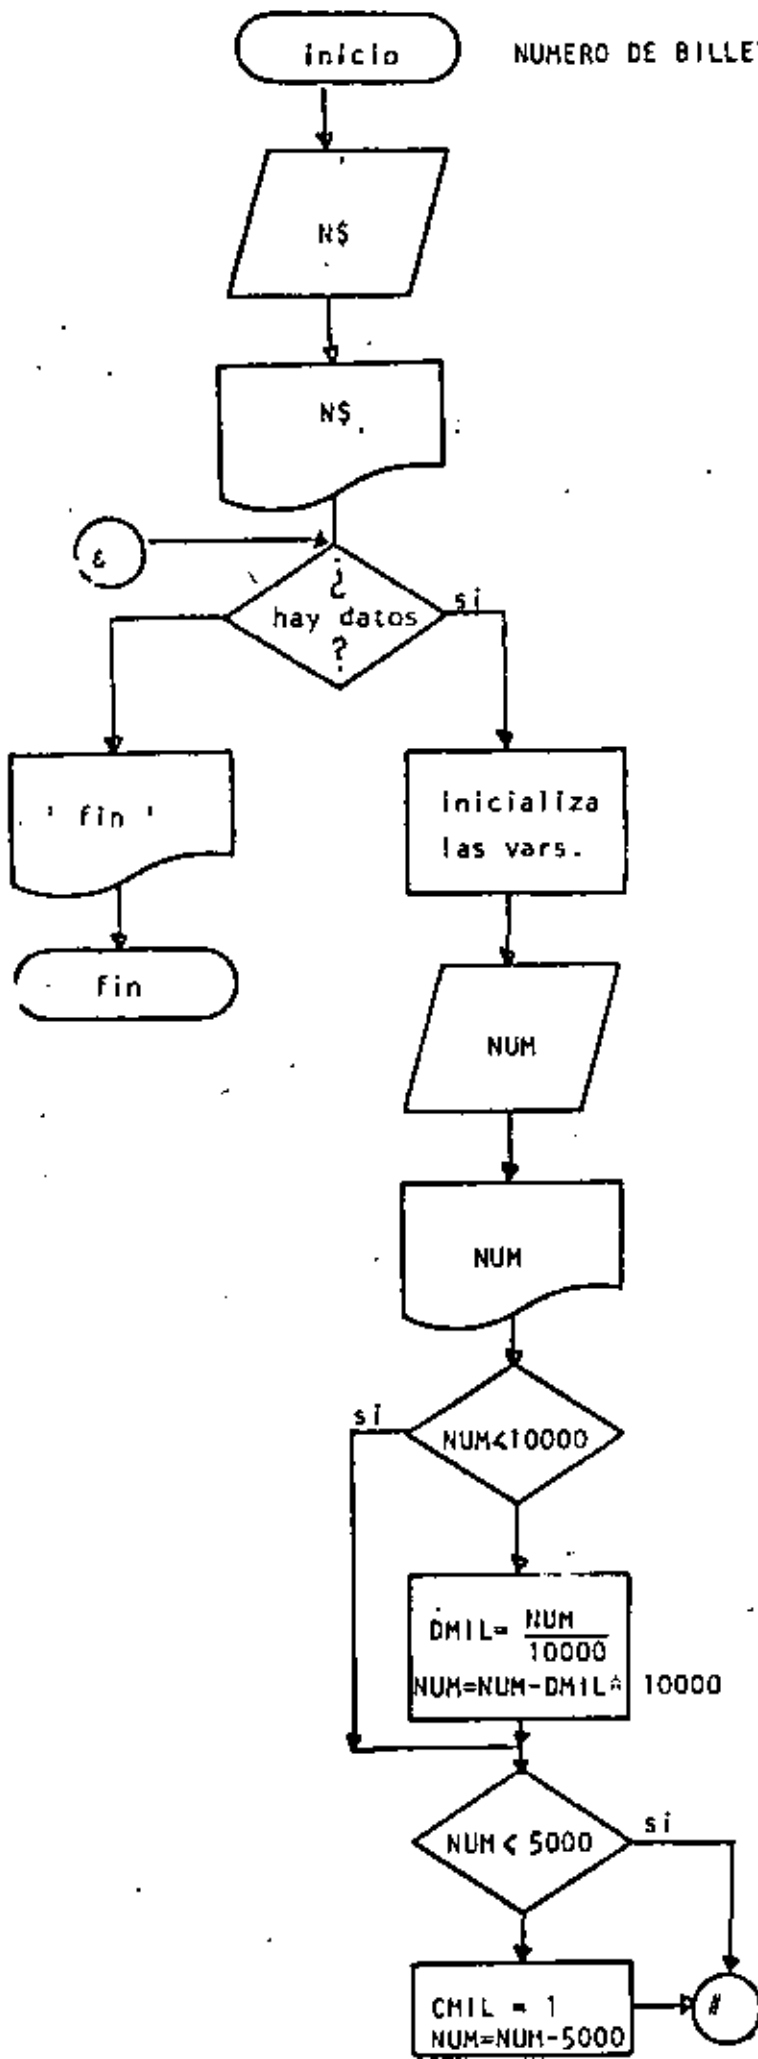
inicio

NUMERO DE BILLE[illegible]

N$

N$

6

¿ hay datos ?

si

' fin '

fin

inicializa las vars.

NUM

NUM

si

NUM<10000

DMIL= $\frac{NUM}{10000}$
NUM=NUM-DMIL* 10000

NUM < 5000

si

CMIL = 1
NUM=NUM-5000

#